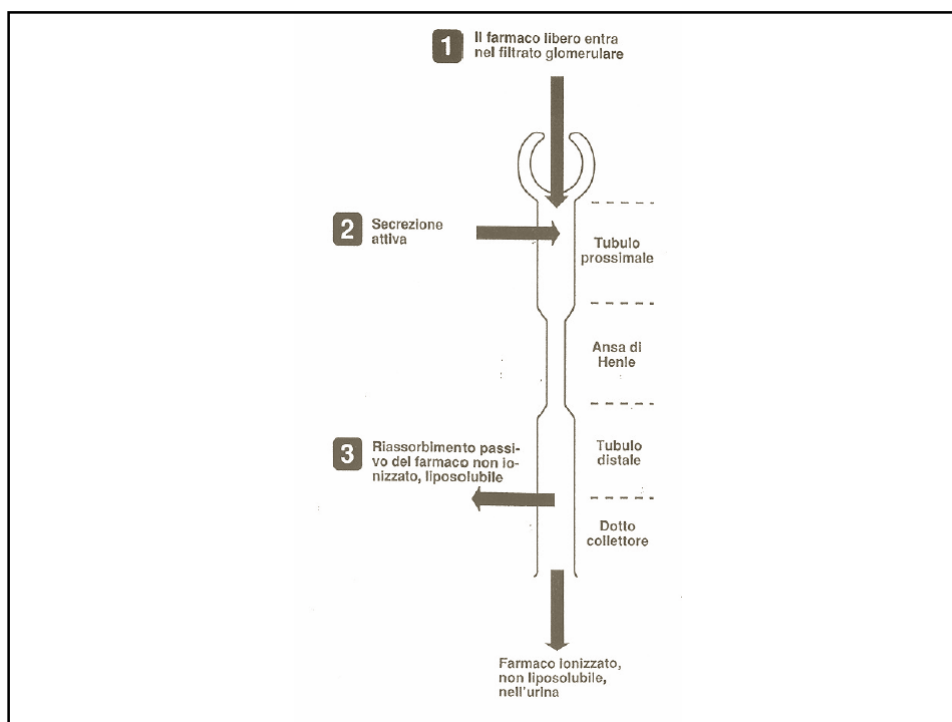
1 Il farmaco libero entra nel filtrato glomerulare

2 Secrezione attiva

Tubulo prossimale

Ansa di Henle

3 Riassorbimento passivo del farmaco non ionizzato, liposolubile

Tubulo distale

Dotto collettore

Farmaco ionizzato, non liposolubile, nell'urina